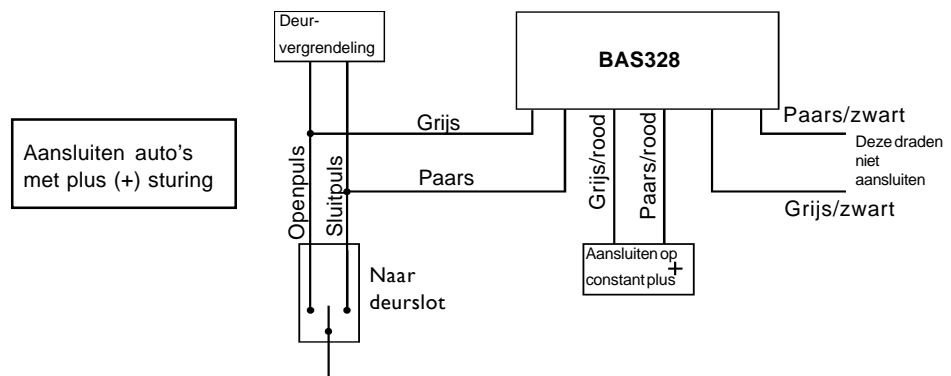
Aansluiten auto's met plus (+) sturing

Deurvergrendeling

BAS328

Grijs

Paars

Openpuls

Sluitpuls

Grijs/rood

Paars/rood

Paars/zwart

Deze draden niet aansluiten

Grijs/zwart

Aansluiten op constant plus +

Naar deurslot